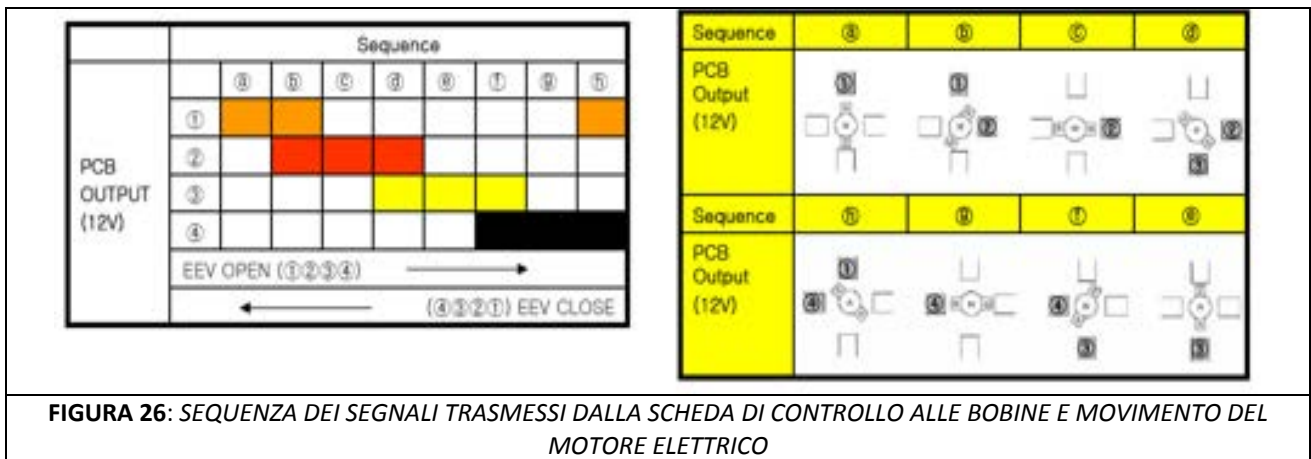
| | Sequence | | | | | | | |
|---|---|---|---|---|---|---|---|---|
| | | ⓐ | ⓑ | ⓒ | ⓓ | ⓔ | ⓕ | ⓖ | ⓗ |
| PCB OUTPUT (12V) | ① | | | | | | | | |
| | ② | | | | | | | | |
| | ③ | | | | | | | | |
| | ④ | | | | | | | | |
| | EEV OPEN (①②③④) | | | | | | | | |
| | (④③②①) EEV CLOSE | | | | | | | | |

| Sequence | ⓐ | ⓑ | ⓒ | ⓓ |
|---|---|---|---|---|
| PCB Output (12V) | ① | ① ② | ② | ② ③ |
| Sequence | ⓔ | ⓕ | ⓖ | ⓗ |
| PCB Output (12V) | ① ④ | ④ | ④ ③ | ③ |

**FIGURA 26**: *SEQUENZA DEI SEGNALI TRASMESSI DALLA SCHEDA DI CONTROLLO ALLE BOBINE E MOVIMENTO DEL MOTORE ELETTRICO*